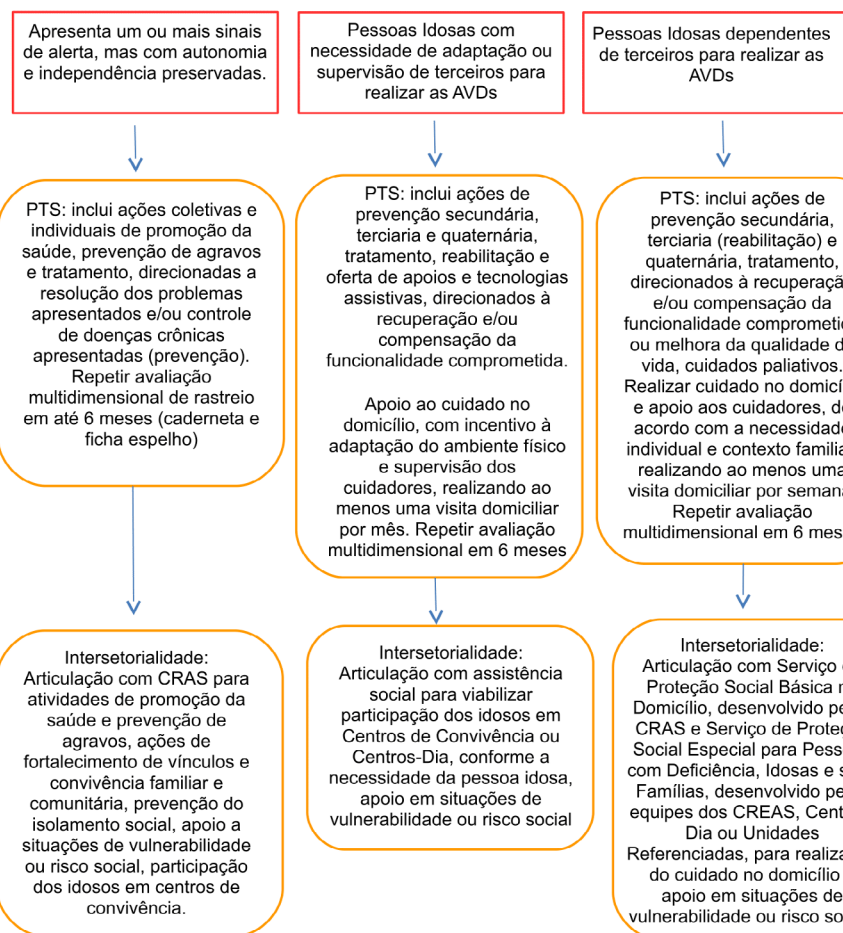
Apresenta um ou mais sinais de alerta, mas com autonomia e independência preservadas.

PTS: inclui ações coletivas e individuais de promoção da saúde, prevenção de agravos e tratamento, direcionadas a resolução dos problemas apresentados e/ou controle de doenças crônicas apresentadas (prevenção). Repetir avaliação multidimensional de rastreio em até 6 meses (caderneta e ficha espelho)

Intersetorialidade: Articulação com CRAS para atividades de promoção da saúde e prevenção de agravos, ações de fortalecimento de vínculos e convivência familiar e comunitária, prevenção do isolamento social, apoio a situações de vulnerabilidade ou risco social, participação dos idosos em centros de convivência.

Pessoas Idosas com necessidade de adaptação ou supervisão de terceiros para realizar as AVDs

PTS: inclui ações de prevenção secundária, terciaria e quaternária, tratamento, reabilitação e oferta de apoios e tecnologias assistivas, direcionados à recuperação e/ou compensação da funcionalidade comprometida.

Apoio ao cuidado no domicílio, com incentivo à adaptação do ambiente físico e supervisão dos cuidadores, realizando ao menos uma visita domiciliar por mês. Repetir avaliação multidimensional em 6 meses

Intersetorialidade: Articulação com assistência social para viabilizar participação dos idosos em Centros de Convivência ou Centros-Dia, conforme a necessidade da pessoa idosa, apoio em situações de vulnerabilidade ou risco social

Pessoas Idosas dependentes de terceiros para realizar as AVDs

PTS: inclui ações de prevenção secundária, terciaria (reabilitação) e quaternária, tratamento, direcionados à recuperaçã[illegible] e/ou compensação da funcionalidade comprometi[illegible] ou melhora da qualidade d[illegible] vida, cuidados paliativos. Realizar cuidado no domicí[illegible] e apoio aos cuidadores, d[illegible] acordo com a necessidad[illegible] individual e contexto famili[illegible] realizando ao menos uma visita domiciliar por seman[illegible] Repetir avaliação multidimensional em 6 mes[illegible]

Intersetorialidade: Articulação com Serviço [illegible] Proteção Social Básica n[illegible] Domicílio, desenvolvido pe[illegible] CRAS e Serviço de Protec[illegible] Social Especial para Pess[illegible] com Deficiência, Idosas e s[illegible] Famílias, desenvolvido pe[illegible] equipes dos CREAS, Cent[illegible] Dia ou Unidades Referenciadas, para realiza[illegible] do cuidado no domicílio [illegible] apoio em situações de vulnerabilidade ou risco so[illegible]